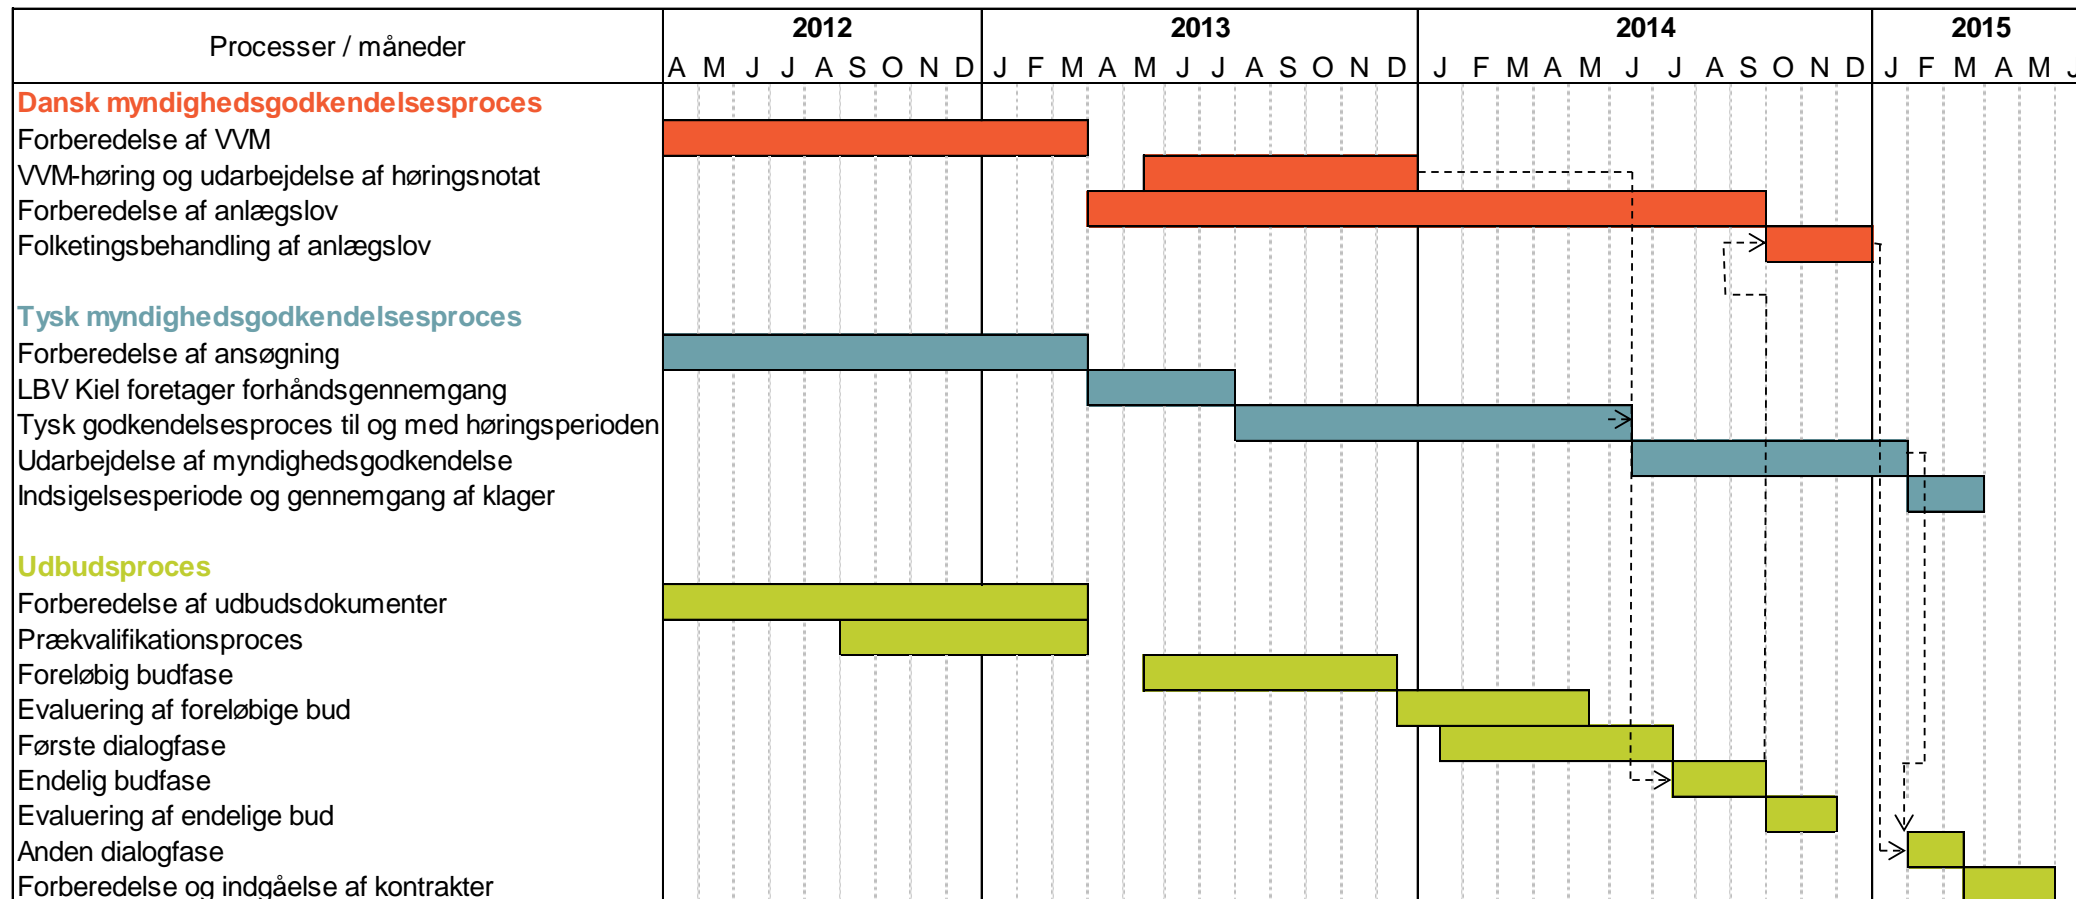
| Processer / måneder | 2012 | 2013 | 2014 | 2015 |
|---|---|---|---|---|
| | A M J J A S O N D | J F M A M J J A S O N D | J F M A M J J A S O N D | J F M A M J |

Dansk myndighedsgodkendelsesproces
Forberedelse af VVM
VVM-høring og udarbejdelse af høringsnotat
Forberedelse af anlægslov
Folketingsbehandling af anlægslov

Tysk myndighedsgodkendelsesproces
Forberedelse af ansøgning
LBV Kiel foretager forhåndsgennemgang
Tysk godkendelsesproces til og med høringsperioden
Udarbejdelse af myndighedsgodkendelse
Indsigelsesperiode og gennemgang af klager

Udbudsproces
Forberedelse af udbudsdokumenter
Prækvalifikationsproces
Foreløbig budfase
Evaluering af foreløbige bud
Første dialogfase
Endelig budfase
Evaluering af endelige bud
Anden dialogfase
Forberedelse og indgåelse af kontrakter